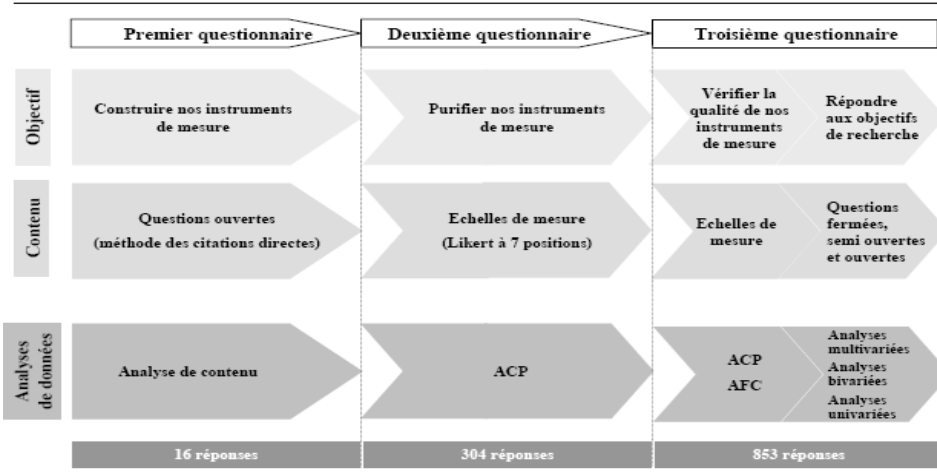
Premier questionnaire

Deuxième questionnaire

Troisième questionnaire

Objectif

Construire nos instruments de mesure

Purifier nos instruments de mesure

Vérifier la qualité de nos instruments de mesure

Répondre aux objectifs de recherche

Contenu

Questions ouvertes (méthode des citations directes)

Echelles de mesure (Likert à 7 positions)

Echelles de mesure

Questions fermées, semi ouvertes et ouvertes

Analyses de données

Analyse de contenu

ACP

ACP
AFC

Analyses multivariées
Analyses bivariées
Analyses univariées

16 réponses

304 réponses

853 réponses